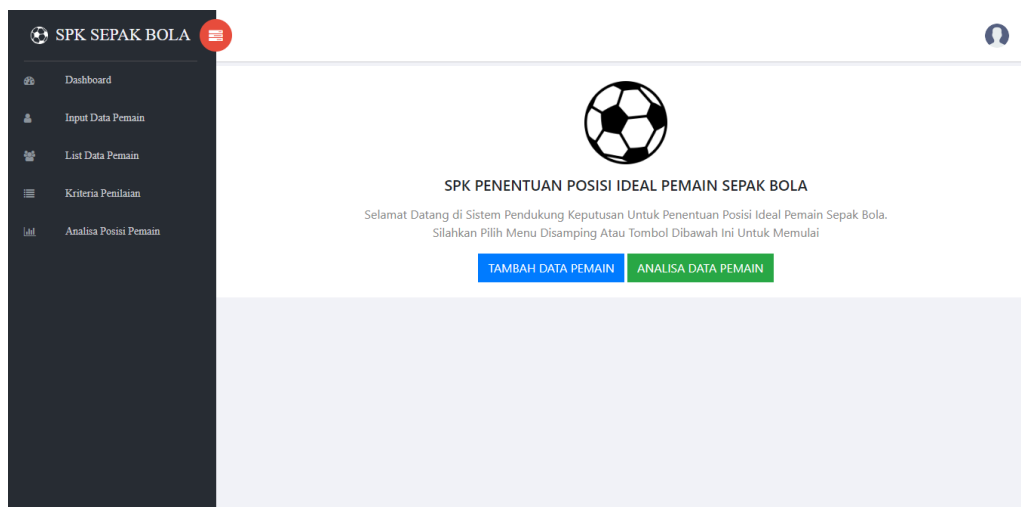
SPK SEPAK BOLA

Dashboard
Input Data Pemain
List Data Pemain
Kriteria Penilaian
Analisa Posisi Pemain

SPK PENENTUAN POSISI IDEAL PEMAIN SEPAK BOLA

Selamat Datang di Sistem Pendukung Keputusan Untuk Penentuan Posisi Ideal Pemain Sepak Bola.
Silahkan Pilih Menu Disamping Atau Tombol Dibawah Ini Untuk Memulai

TAMBAH DATA PEMAIN
ANALISA DATA PEMAIN